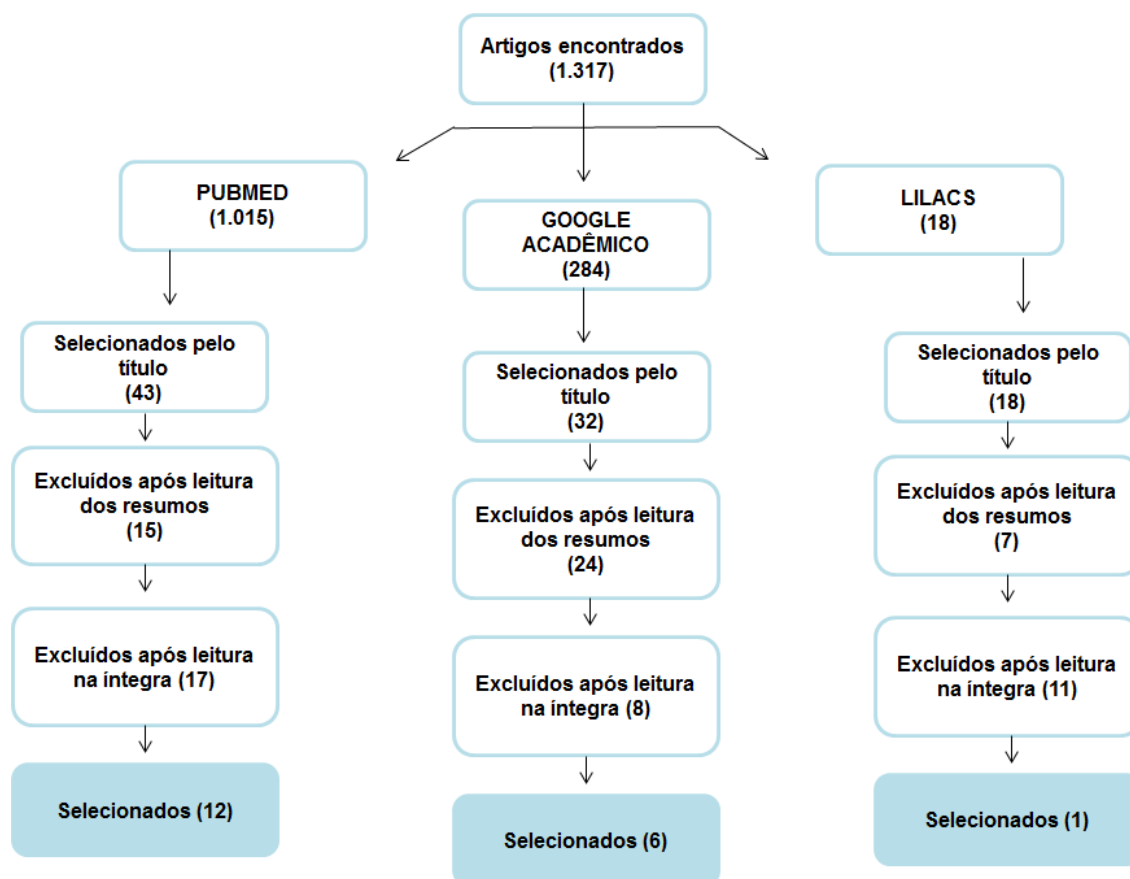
Artigos encontrados
(1.317)

PUBMED
(1.015)

Selecionados pelo título
(43)

Excluídos após leitura dos resumos
(15)

Excluídos após leitura na íntegra (17)

Selecionados (12)

GOOGLE ACADÊMICO
(284)

Selecionados pelo título
(32)

Excluídos após leitura dos resumos
(24)

Excluídos após leitura na íntegra (8)

Selecionados (6)

LILACS
(18)

Selecionados pelo título
(18)

Excluídos após leitura dos resumos
(7)

Excluídos após leitura na íntegra (11)

Selecionados (1)